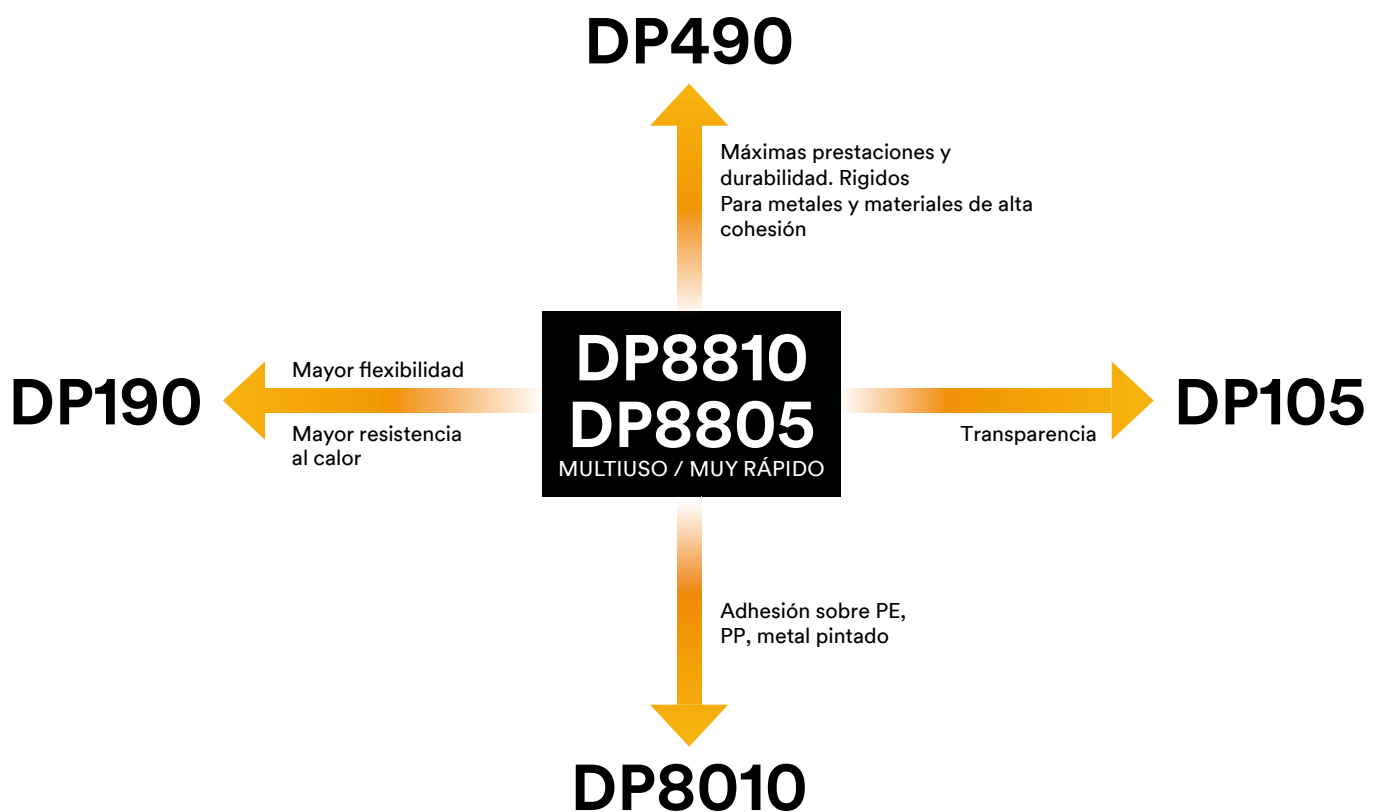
DP490

Máximas prestaciones y durabilidad. Rigidos
Para metales y materiales de alta cohesión

Mayor flexibilidad

DP190

Mayor resistencia al calor

DP8810
DP8805
MULTIUSO / MUY RÁPIDO

DP105

Transparencia

Adhesión sobre PE, PP, metal pintado

DP8010